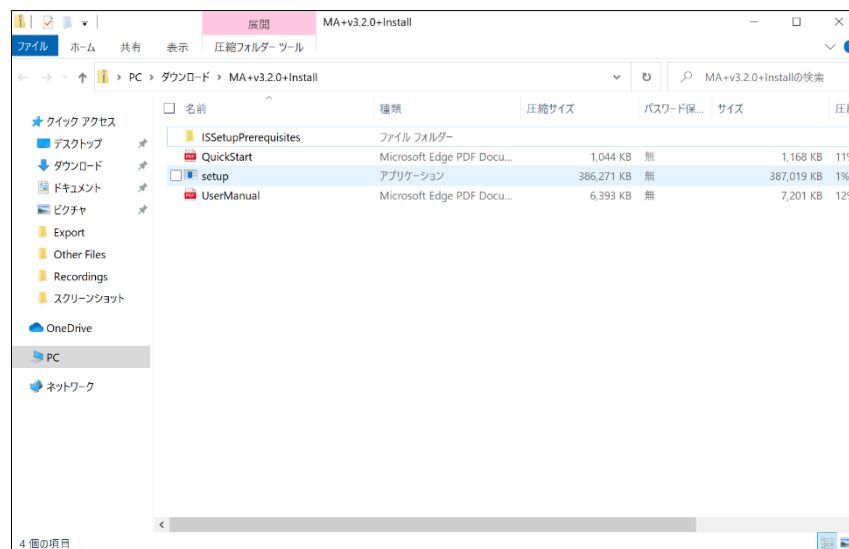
展開 MA+v3.2.0+Install

ファイル ホーム 共有 表示 圧縮フォルダー ツール

PC > ダウンロード > MA+v3.2.0+Install

MA+v3.2.0+Installの検索

クイック アクセス
デスクトップ
ダウンロード
ドキュメント
ピクチャ
Export
Other Files
Recordings
スクリーンショット
OneDrive
PC
ネットワーク

| 名前 | 種類 | 圧縮サイズ | パスワード保... | サイズ | 圧 |
|---|---|---|---|---|---|
| ISSetupPrerequisites | ファイル フォルダー | | | | |
| QuickStart | Microsoft Edge PDF Docu... | 1,044 KB | 無 | 1,168 KB | 11 |
| setup | アプリケーション | 386,271 KB | 無 | 387,019 KB | 1% |
| UserManual | Microsoft Edge PDF Docu... | 6,393 KB | 無 | 7,201 KB | 12 |

4 個の項目